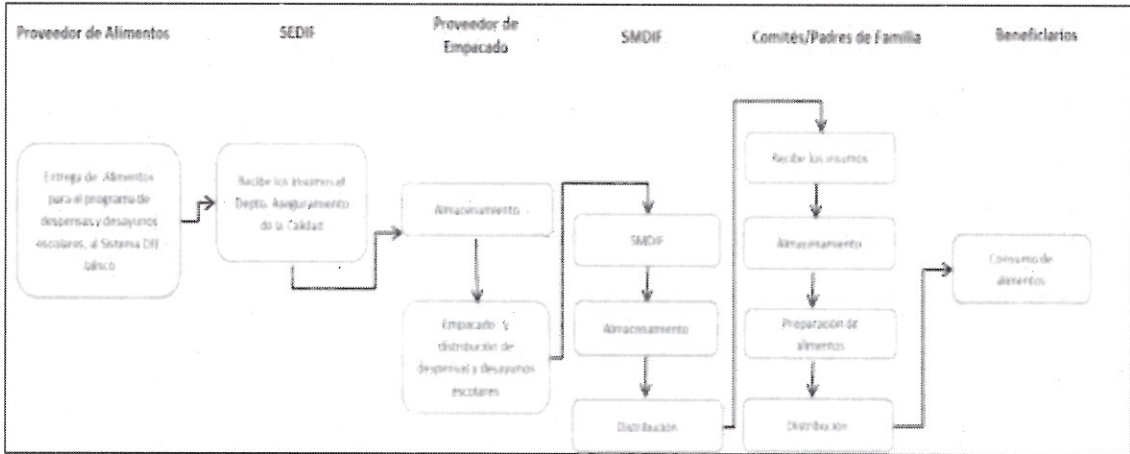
Proveedor de Alimentos

SEDIF

Proveedor de Empacado

SMDIF

Comités/Padres de Familia

Beneficiarios

Entrega de Alimentos para el programa de despensas y desayunos escolares, al Sistema DIF básico

Recibe los insumos el Depto. Aseguramiento de la Calidad

Almacenamiento

Empacado y distribución de despensas y desayunos escolares

SMDIF

Almacenamiento

Distribución

Recibe los insumos

Almacenamiento

Preparación de alimentos

Distribución

Consumo de alimentos